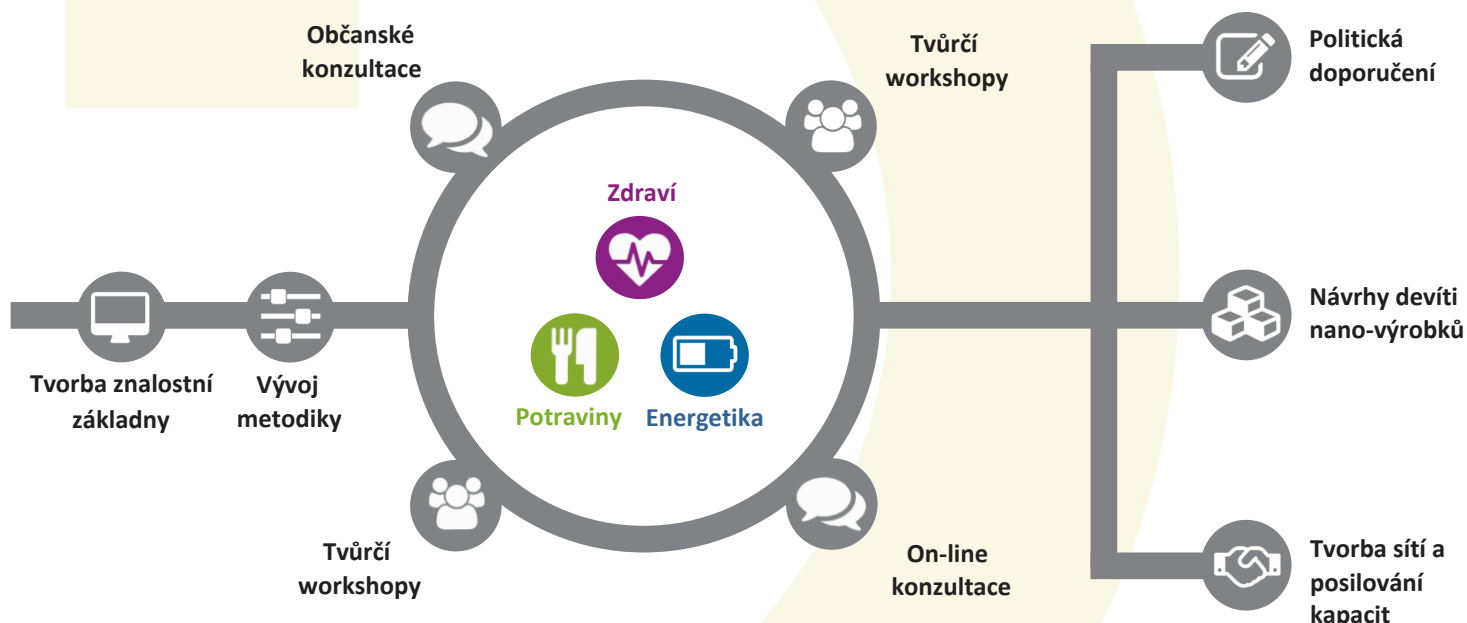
Občanské konzultace

Tvůrčí workshopy

Politická doporučení

Zdraví

Návrhy devíti nano-výrobků

Tvorba znalostní základny

Vývoj metodiky

Potraviny

Energetika

Tvůrčí workshopy

On-line konzultace

Tvorba sítí a posilování kapacit